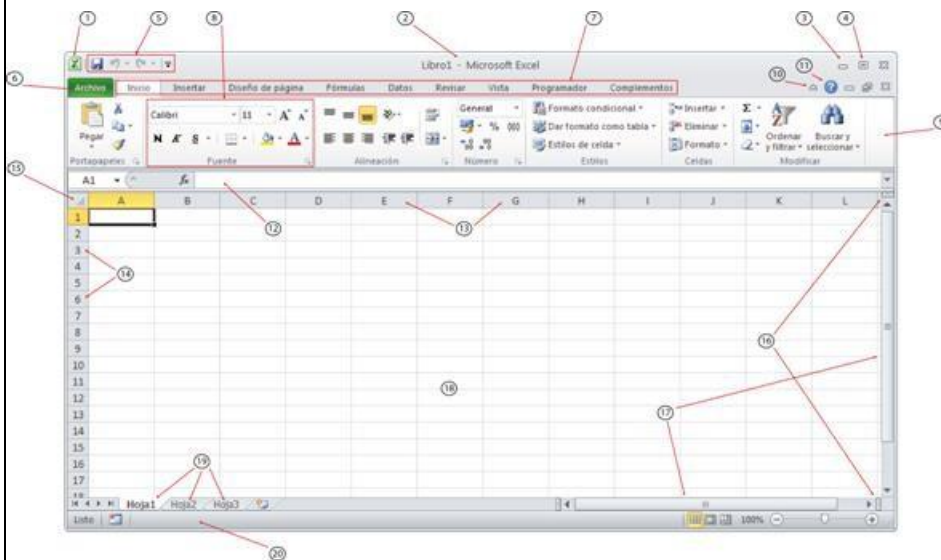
①
⑤
⑧
②
⑦
③
④
⑥
⑪
⑩
⑨
⑮
Libro1 - Microsoft Excel
Archivo
Inicio
Insertar
Diseño de página
Fórmulas
Datos
Revisar
Vista
Programador
Complementos
Pegar
Portapapeles
Calibri
11
N K S
Fuente
Alineación
General
% 000
Número
Formato condicional
Dar formato como tabla
Estilos de celda
Estilos
Insertar
Eliminar
Formato
Celdas
Σ
Ordenar y filtrar
Buscar y seleccionar
Modificar
A1
$f_x$
A B C D E F G H I J K L
1
2
3
4
5
6
7
8
9
10
11
12
13
14
15
16
17
18
⑫
⑬
⑭
⑯
⑱
⑰
⑲
Hoja1
Hoja2
Hoja3
Listo
100%
⑳